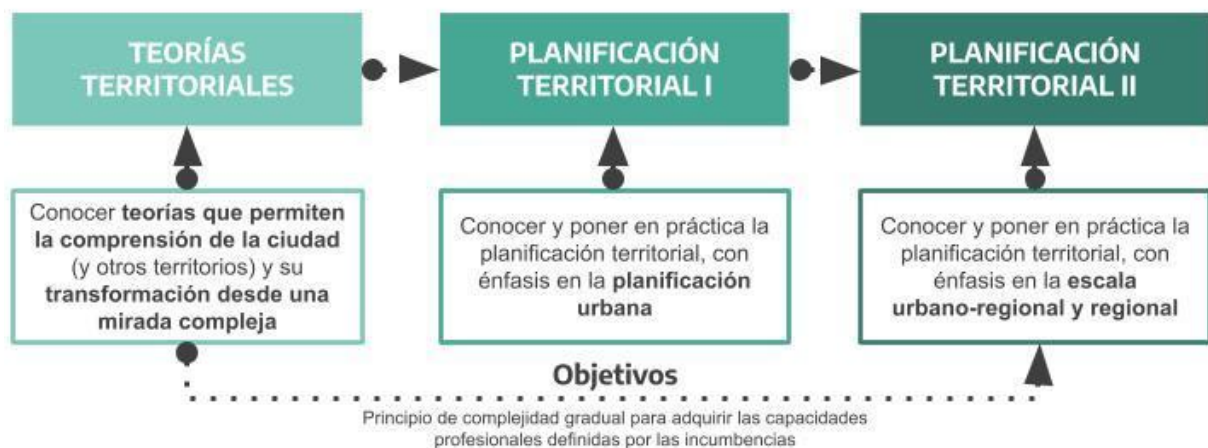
TEORÍAS TERRITORIALES

PLANIFICACIÓN TERRITORIAL I

PLANIFICACIÓN TERRITORIAL II

Conocer **teorías que permiten la comprensión de la ciudad** (y otros territorios) y su **transformación desde una mirada compleja**

Conocer y poner en práctica la planificación territorial, con énfasis en la **planificación urbana**

Conocer y poner en práctica la planificación territorial, con énfasis en la **escala urbano-regional y regional**

Objetivos

Principio de complejidad gradual para adquirir las capacidades profesionales definidas por las incumbencias